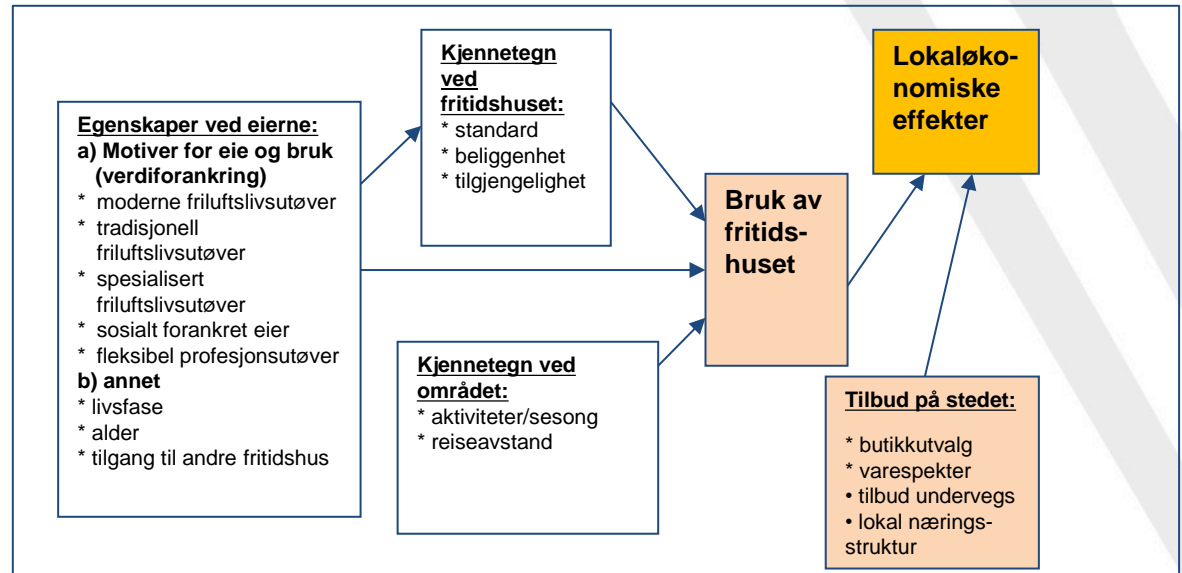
Egenskaper ved eierne:
a) Motiver for eie og bruk (verdiforankring)
* moderne friluftslivsutøver
* tradisjonell friluftslivsutøver
* spesialisert friluftslivsutøver
* sosialt forankret eier
* fleksibel profesjonsutøver
b) annet
* livsfase
* alder
* tilgang til andre fritidshus

Kjennetegn ved fritidshuset:
* standard
* beliggenhet
* tilgjengelighet

Kjennetegn ved området:
* aktiviteter/sesong
* reiseavstand

Bruk av fritidshuset

Lokaløkonomiske effekter

Tilbud på stedet:
* butikkutvalg
* varespekter
• tilbud undervegs
• lokal næringsstruktur